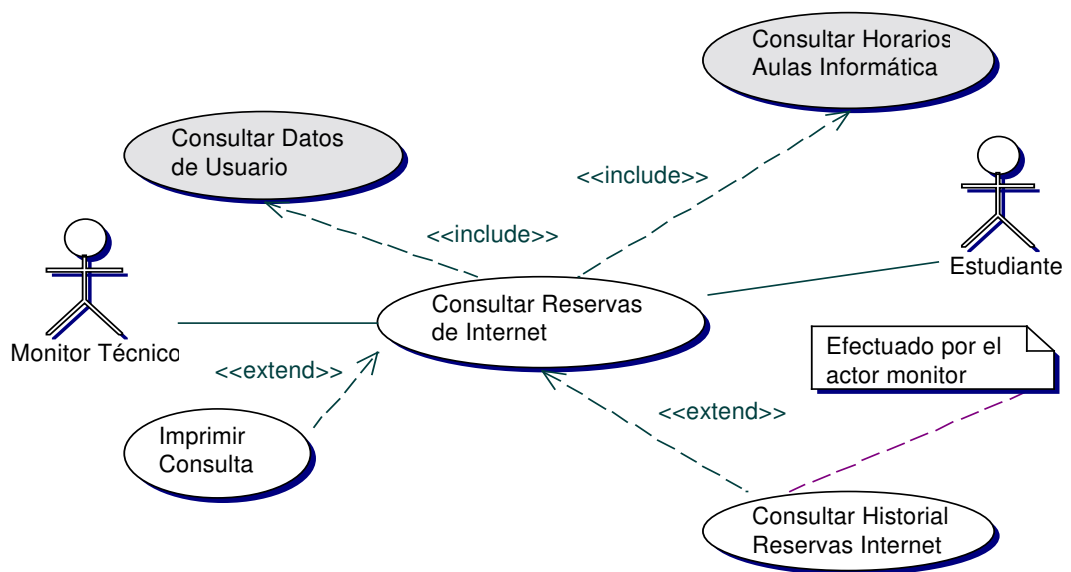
Consultar Horarios Aulas Informática

Consultar Datos de Usuario

<<include>>

<<include>>

Estudiante

Monitor Técnico

Consultar Reservas de Internet

Efectuado por el actor monitor

<<extend>>

<<extend>>

Imprimir Consulta

Consultar Historial Reservas Internet